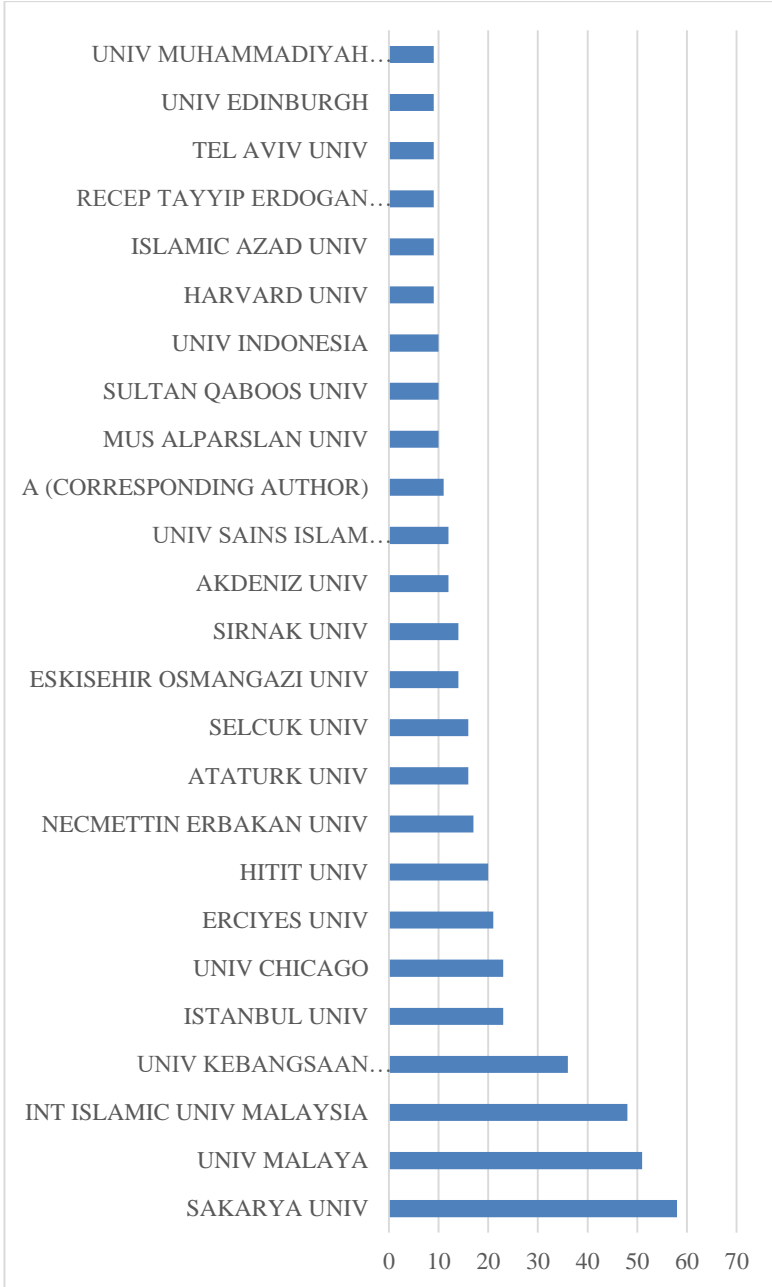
UNIV MUHAMMADIYAH…
UNIV EDINBURGH
TEL AVIV UNIV
RECEP TAYYIP ERDOGAN…
ISLAMIC AZAD UNIV
HARVARD UNIV
UNIV INDONESIA
SULTAN QABOOS UNIV
MUS ALPARSLAN UNIV
A (CORRESPONDING AUTHOR)
UNIV SAINS ISLAM…
AKDENIZ UNIV
SIRNAK UNIV
ESKISEHIR OSMANGAZI UNIV
SELCUK UNIV
ATATURK UNIV
NECMETTIN ERBAKAN UNIV
HITIT UNIV
ERCIYES UNIV
UNIV CHICAGO
ISTANBUL UNIV
UNIV KEBANGSAAN…
INT ISLAMIC UNIV MALAYSIA
UNIV MALAYA
SAKARYA UNIV

0 10 20 30 40 50 60 70